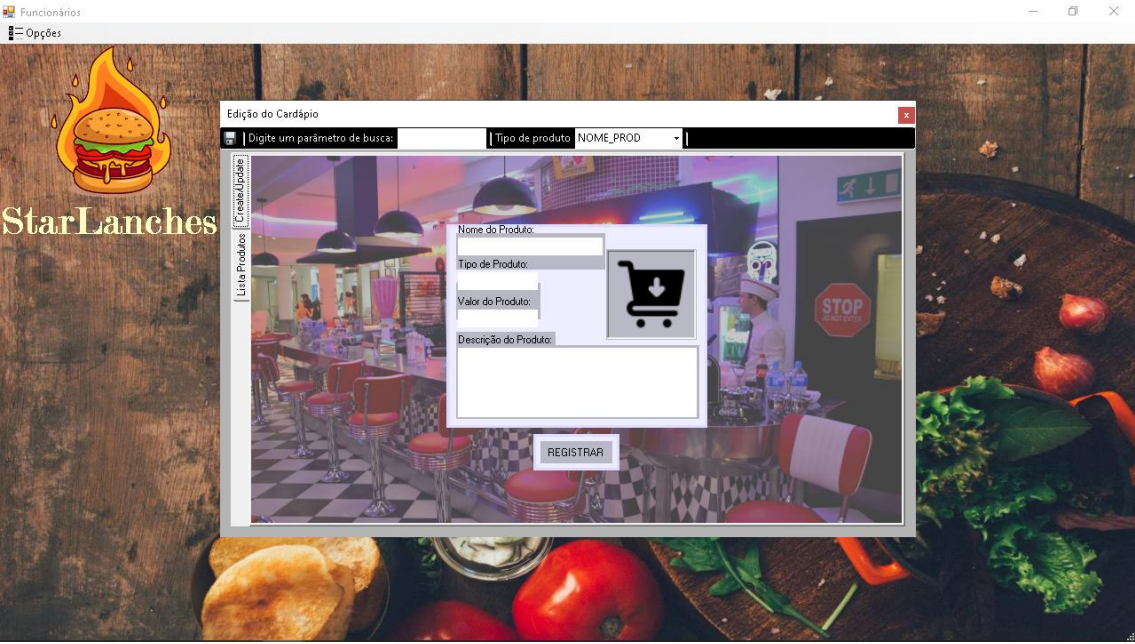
Funcionários

Opções

StarLanches

Edição do Cardápio

x

Digite um parâmetro de busca:

Tipo de produto

NOME_PROD

Create/Update

Lista Produtos

Nome do Produto:

Tipo de Produto:

Valor do Produto:

Descrição do Produto:

REGISTRAR

STOP